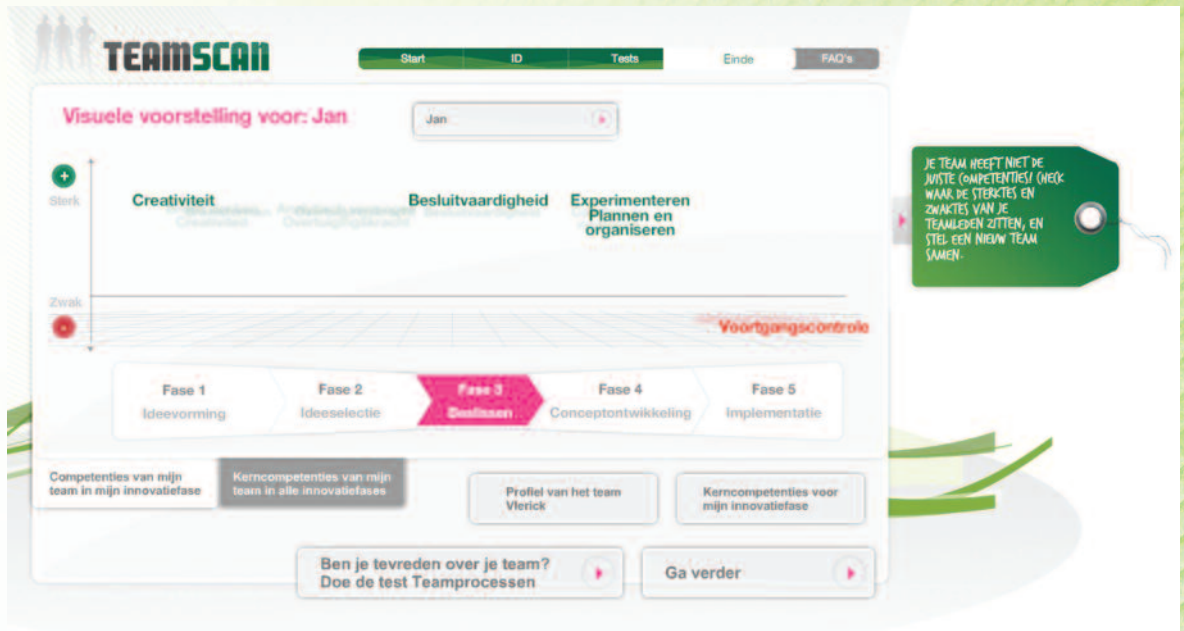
TEAMSCAN

Start | ID | Tests | Einde | FAQ's

Visuele voorstelling voor: Jan

Jan

Sterk

Creativiteit

Besluitvaardigheid

Experimenteren
Plannen en organiseren

Zwak

Voortgangscontrole

JE TEAM HEEFT NIET DE JUISTE COMPETENTIES! CHECK WAAR DE STERKTES EN ZWAKTES VAN JE TEAMLEDEN ZITTEN, EN STEL EEN NIEUW TEAM SAMEN.

Fase 1
Ideevorming

Fase 2
Ideeselectie

Fase 3
Beslissen

Fase 4
Conceptontwikkeling

Fase 5
Implementatie

Competenties van mijn team in mijn innovatiefase

Kerncompetenties van mijn team in alle innovatiefases

Profiel van het team Vlerick

Kerncompetenties voor mijn innovatiefase

Ben je tevreden over je team?
Doe de test Teamprocessen

Ga verder